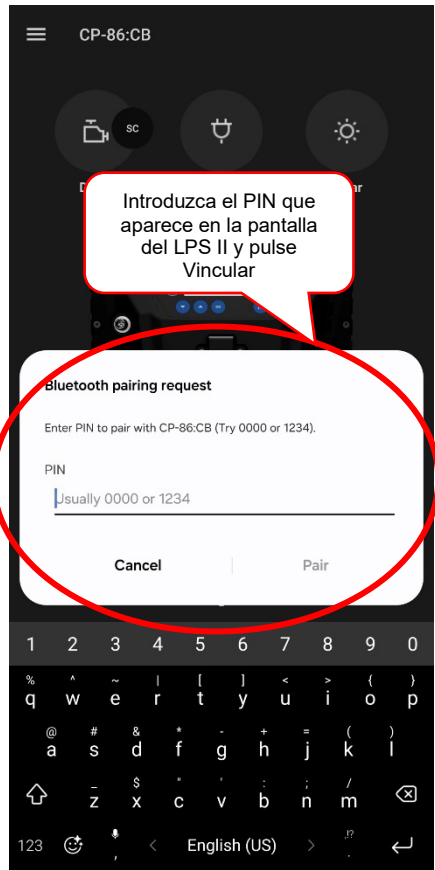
CP-86:CB

SC

D

ar

Introduzca el PIN que aparece en la pantalla del LPS II y pulse Vincular

Bluetooth pairing request

Enter PIN to pair with CP-86:CB (Try 0000 or 1234).

PIN

Usually 0000 or 1234

Cancel

Pair

1 2 3 4 5 6 7 8 9 0

% q ^ w ~ e | r t [ y ] u < i > o { p } p

@ a # s & d * f - g + h = j ( k ) l

_ z $ x " c ' v : b ; n / m

123 , English (US) .!? .